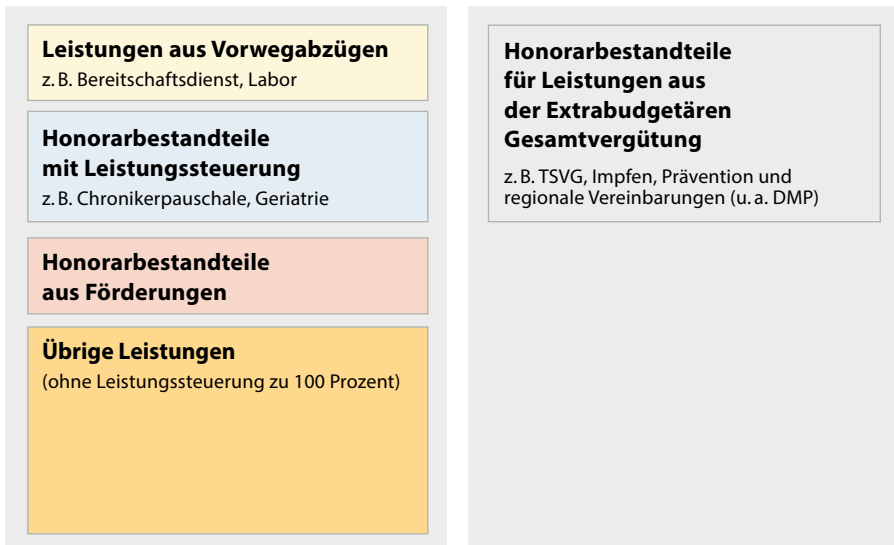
**Leistungen aus Vorwegabzügen**
z. B. Bereitschaftsdienst, Labor

**Honorarbestandteile mit Leistungssteuerung**
z. B. Chronikerpauschale, Geriatrie

**Honorarbestandteile aus Förderungen**

**Übrige Leistungen**
(ohne Leistungssteuerung zu 100 Prozent)

**Honorarbestandteile für Leistungen aus der Extrabudgetären Gesamtvergütung**

z. B. TSVG, Impfen, Prävention und regionale Vereinbarungen (u. a. DMP)